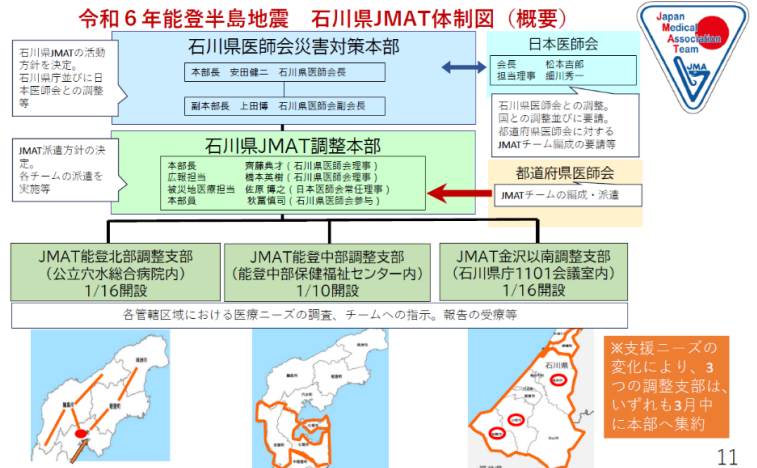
令和６年能登半島地震　石川県JMAT体制図（概要）

Japan Medical Association Team
JMA

石川県JMATの活動方針を決定。石川県庁並びに日本医師会との調整等

石川県医師会災害対策本部

本部長　安田健二　石川県医師会会長

副本部長　上田博　石川県医師会副会長

日本医師会

会長　松本吉郎
担当理事　細川秀一

石川県医師会との調整。国との調整並びに要請。都道府県医師会に対するJMATチーム編成の要請等

JMAT派遣方針の決定。各チームの派遣を実施等

石川県JMAT調整本部

本部長　齊藤典才（石川県医師会理事）
広報担当　橋本英樹（石川県医師会理事）
被災地医療担当　佐原博之（日本医師会常任理事）
本部員　秋富慎司（石川県医師会参与）

都道府県医師会

JMATチームの編成・派遣

JMAT能登北部調整支部
（公立穴水総合病院内）
1/16開設

JMAT能登中部調整支部
（能登中部保健福祉センター内）
1/10開設

JMAT金沢以南調整支部
（石川県庁1101会議室内）
1/16開設

各管轄区域における医療ニーズの調査、チームへの指示。報告の受理等

石川県

※支援ニーズの変化により、3つの調整支部は、いずれも3月中に本部へ集約

11